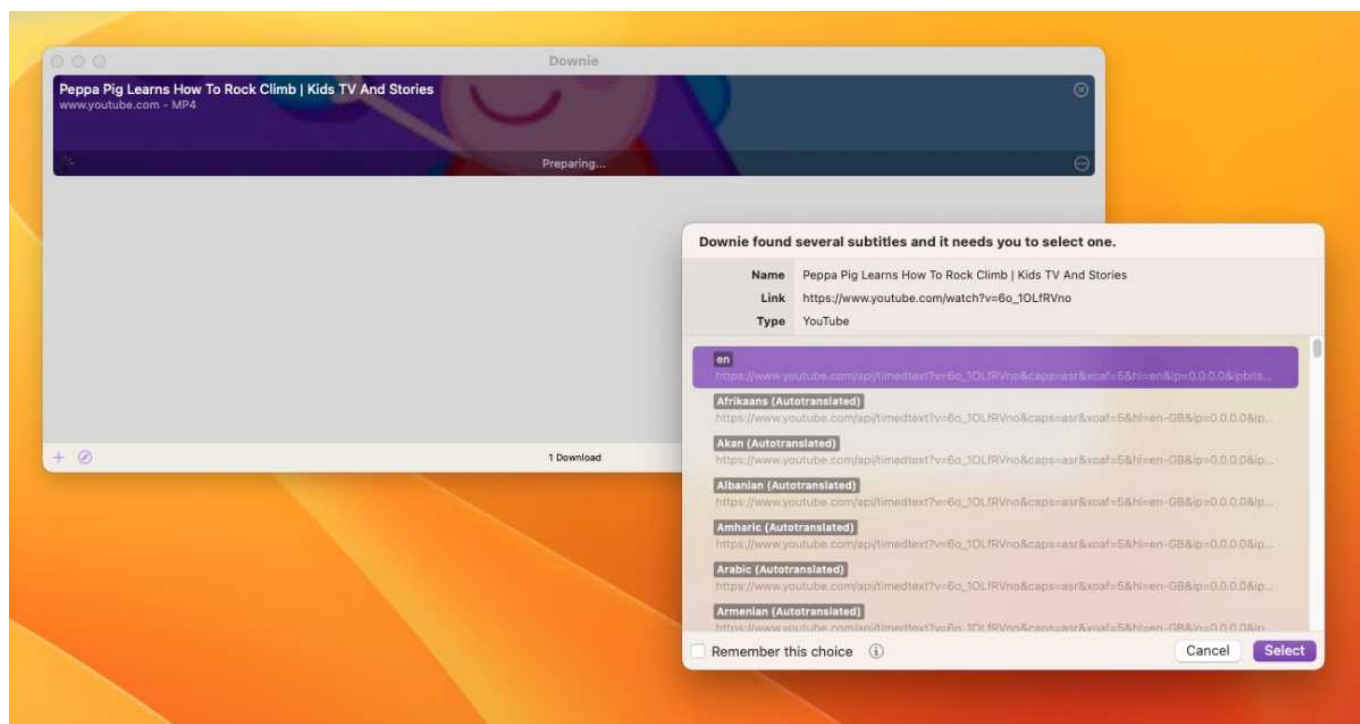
Downie

Peppa Pig Learns How To Rock Climb | Kids TV And Stories
www.youtube.com - MP4

Preparing...

1 Download

Downie found several subtitles and it needs you to select one.

Name Peppa Pig Learns How To Rock Climb | Kids TV And Stories
Link https://www.youtube.com/watch?v=6o_1OLfRVno
Type YouTube

en
https://www.youtube.com/api/timedtext?v=6o_1OLfRVno&caps=asr&xoaf=5&hl=en&ip=0.0.0.0&ipbits...

Afrikaans (Autotranslated)
https://www.youtube.com/api/timedtext?v=6o_1OLfRVno&caps=asr&xoaf=5&hl=en-GB&ip=0.0.0.0&ip...

Akan (Autotranslated)
https://www.youtube.com/api/timedtext?v=6o_1OLfRVno&caps=asr&xoaf=5&hl=en-GB&ip=0.0.0.0&ip...

Albanian (Autotranslated)
https://www.youtube.com/api/timedtext?v=6o_1OLfRVno&caps=asr&xoaf=5&hl=en-GB&ip=0.0.0.0&ip...

Amharic (Autotranslated)
https://www.youtube.com/api/timedtext?v=6o_1OLfRVno&caps=asr&xoaf=5&hl=en-GB&ip=0.0.0.0&ip...

Arabic (Autotranslated)
https://www.youtube.com/api/timedtext?v=6o_1OLfRVno&caps=asr&xoaf=5&hl=en-GB&ip=0.0.0.0&ip...

Armenian (Autotranslated)
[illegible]

Remember this choice

Cancel Select